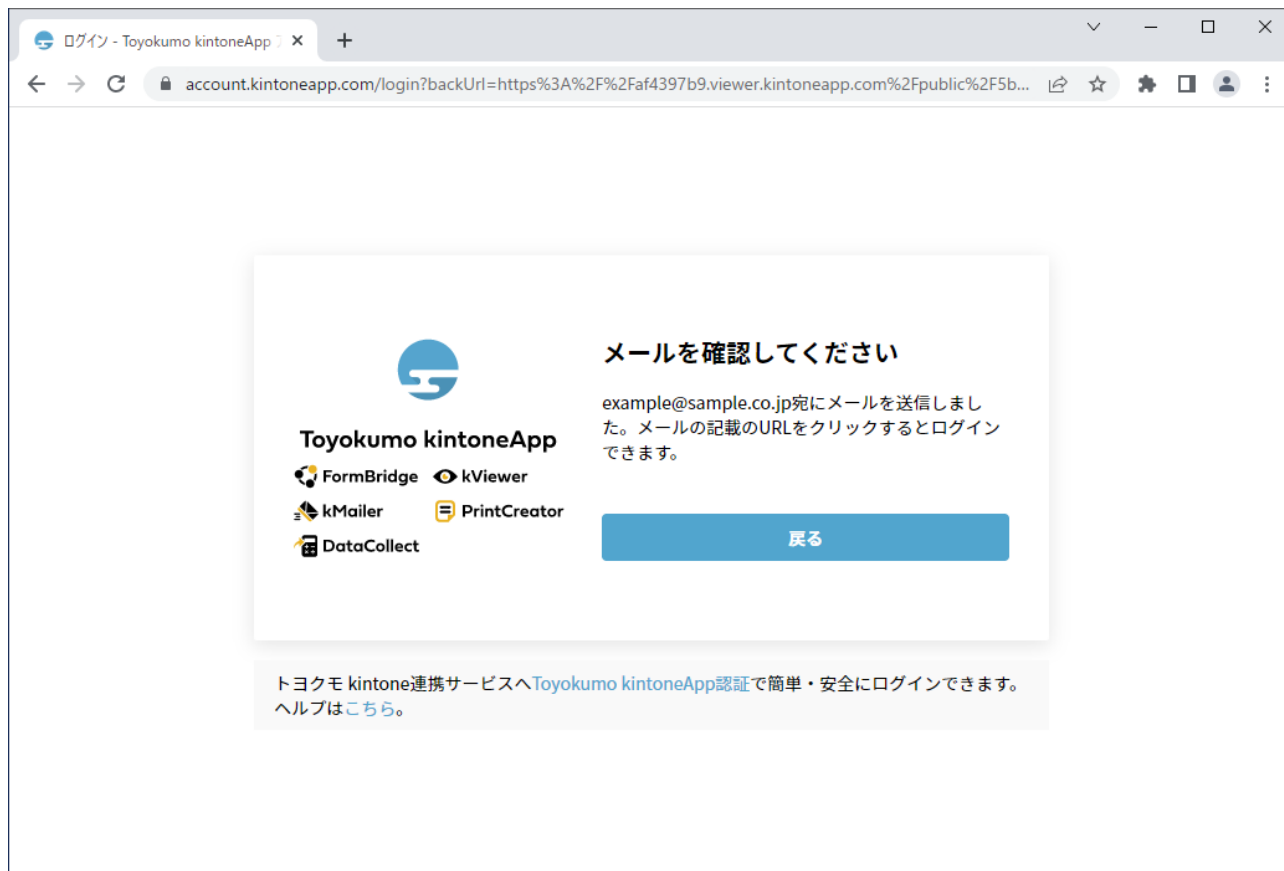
ログイン - Toyokumo kintoneApp

account.kintoneapp.com/login?backUrl=https%3A%2F%2Faf4397b9.viewer.kintoneapp.com%2Fpublic%2F5b...

Toyokumo kintoneApp

FormBridge kViewer

kMailer PrintCreator

DataCollect

メールを確認してください

example@sample.co.jp宛にメールを送信しました。メールの記載のURLをクリックするとログインできます。

戻る

トヨクモ kintone連携サービスへToyokumo kintoneApp認証で簡単・安全にログインできます。
ヘルプはこちら。